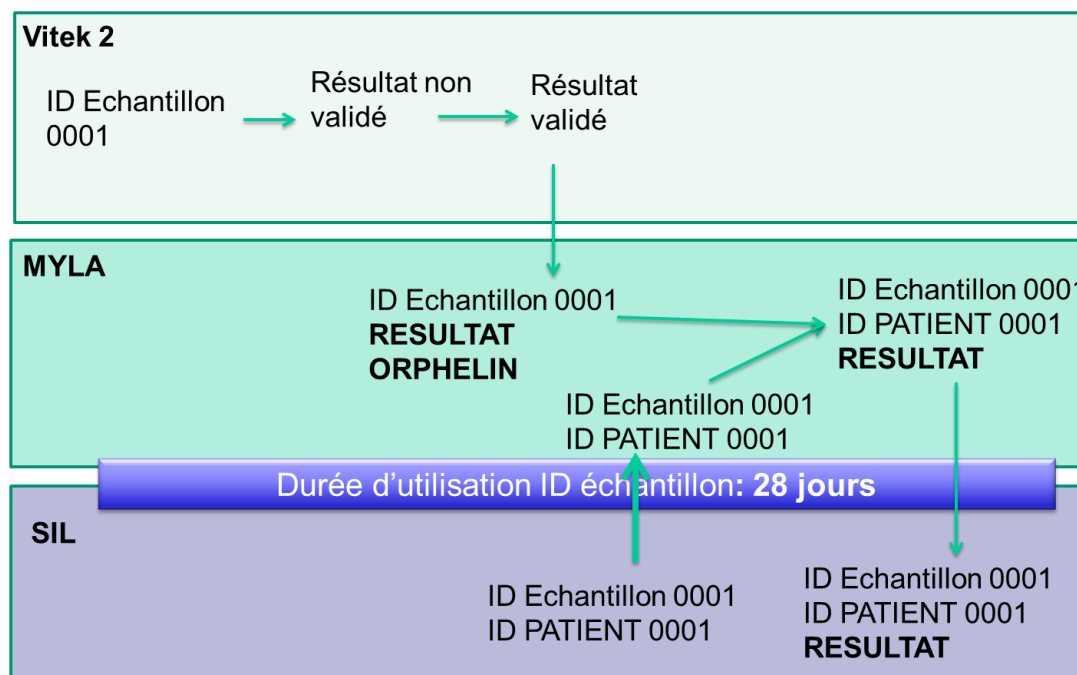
Vitek 2

ID Echantillon 0001

Résultat non validé

Résultat validé

MYLA

ID Echantillon 0001
RESULTAT ORPHELIN

ID Echantillon 0001
ID PATIENT 0001
RESULTAT

ID Echantillon 0001
ID PATIENT 0001

Durée d'utilisation ID échantillon: 28 jours

SIL

ID Echantillon 0001
ID PATIENT 0001

ID Echantillon 0001
ID PATIENT 0001
RESULTAT